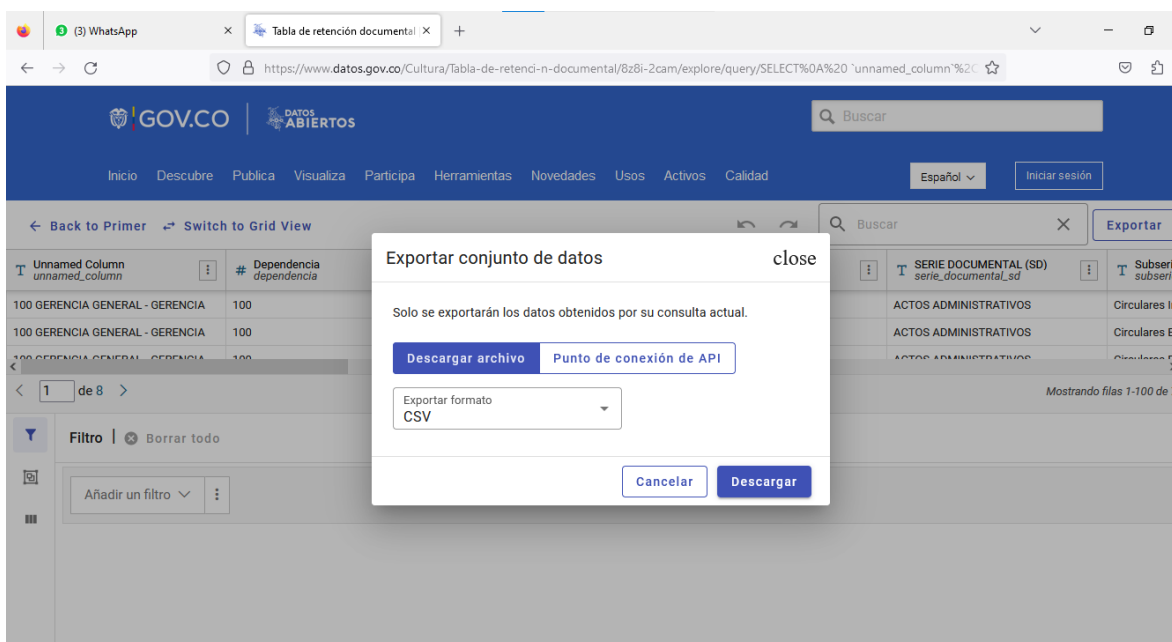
(3) WhatsApp
Tabla de retención documental
https://www.datos.gov.co/Cultura/Tabla-de-retenci-n-documental/8z8i-2cam/explore/query/SELECT%0A%20 `unnamed_column`%2C

GOV.CO DATOS ABIERTOS
Buscar
Inicio Descubre Publica Visualiza Participa Herramientas Novedades Usos Activos Calidad
Español
Iniciar sesión

← Back to Primer Switch to Grid View
Buscar
Exportar

| Unnamed Column unnamed_column | Dependencia dependencia | SERIE DOCUMENTAL (SD) serie_documental_sd | Subseri subseri |
|---|---|---|---|
| 100 GERENCIA GENERAL - GERENCIA | 100 | ACTOS ADMINISTRATIVOS | Circulares I |
| 100 GERENCIA GENERAL - GERENCIA | 100 | ACTOS ADMINISTRATIVOS | Circulares E |
| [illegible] | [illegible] | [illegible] | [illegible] |

1 de 8
Mostrando filas 1-100 de

Filtro | Borrar todo
Añadir un filtro

Exportar conjunto de datos
close
Solo se exportarán los datos obtenidos por su consulta actual.
Descargar archivo
Punto de conexión de API
Exportar formato
CSV
Cancelar
Descargar